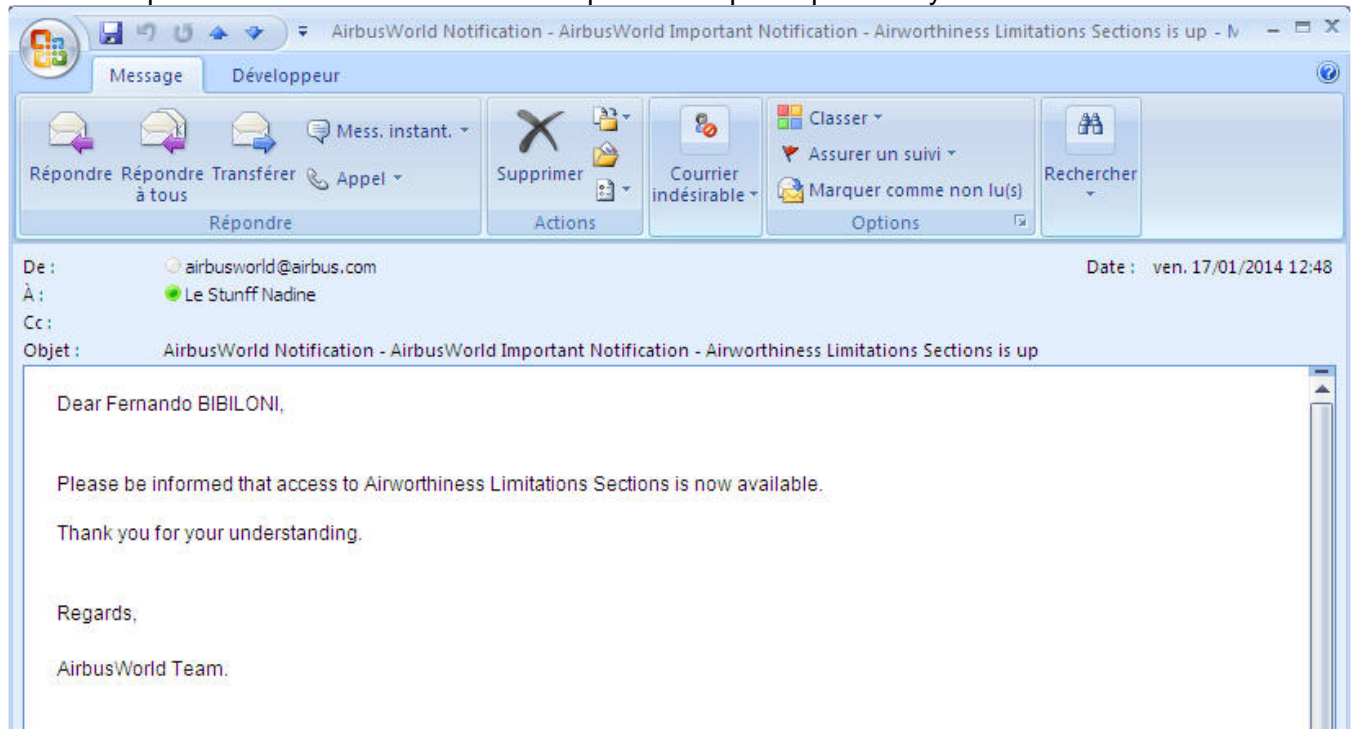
AirbusWorld Notification - AirbusWorld Important Notification - Airworthiness Limitations Sections is up - M

Message Développeur

Répondre Répondre à tous Transférer Mess. instant. Appel
Répondre

Supprimer
Actions

Courrier indésirable

Classer
Assurer un suivi
Marquer comme non lu(s)
Options

Rechercher

De : airbusworld@airbus.com
À : Le Stunff Nadine
Cc :
Objet : AirbusWorld Notification - AirbusWorld Important Notification - Airworthiness Limitations Sections is up

Date : ven. 17/01/2014 12:48

Dear Fernando BIBILONI,

Please be informed that access to Airworthiness Limitations Sections is now available.

Thank you for your understanding.

Regards,

AirbusWorld Team.